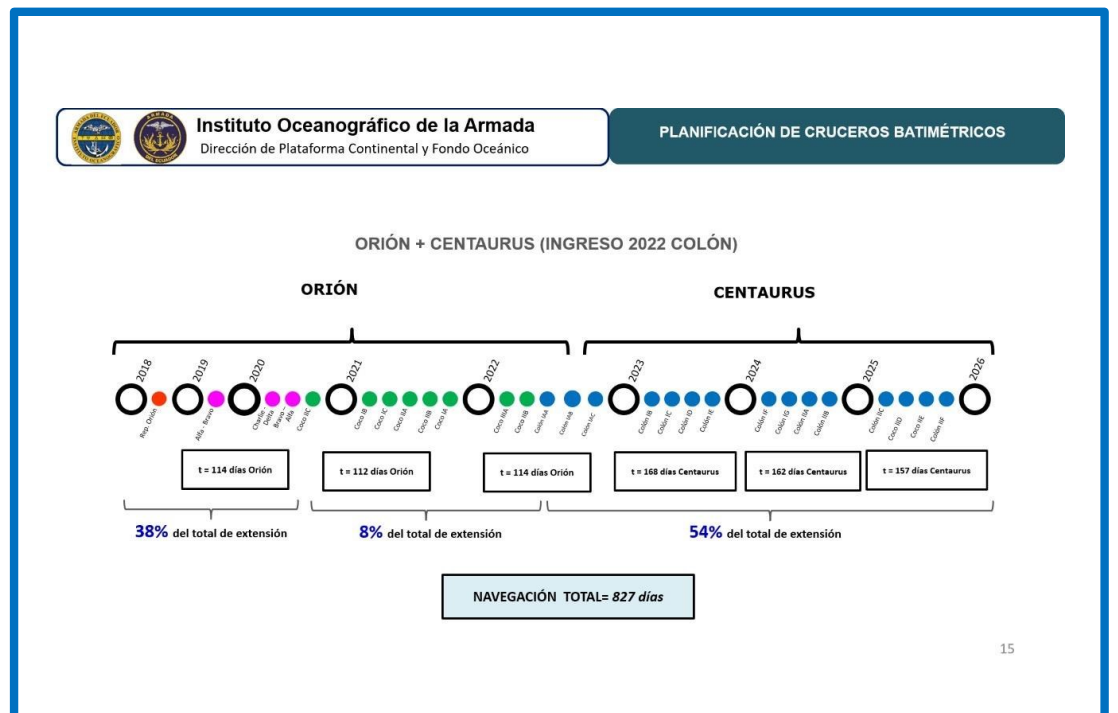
Instituto Oceanográfico de la Armada
Dirección de Plataforma Continental y Fondo Oceánico

PLANIFICACIÓN DE CRUCEROS BATIMÉTRICOS

ORIÓN + CENTAURUS (INGRESO 2022 COLÓN)

ORIÓN

CENTAURUS

2018 2019 2020 2021 2022 2023 2024 2025 2026

Rep. Orión
Alfa - Bravo
Charlie
Delta
Bravo
Alfa
Coco IIC
Coco IB
Coco IC
Coco IIA
Coco IIB
Coco IA
Coco IIIA
Coco IIIB
Colón IIA
Colón IIB
Colón IIC
Colón IB
Colón IC
Colón ID
Colón IE
Colón IF
Colón IG
Colón IIA
Colón IIB
Colón IIC
Coco IID
Coco IIE
Colón IIF

t = 114 días Orión

t = 112 días Orión

t = 114 días Orión

t = 168 días Centaurus

t = 162 días Centaurus

t = 157 días Centaurus

38% del total de extensión

8% del total de extensión

54% del total de extensión

NAVEGACIÓN TOTAL= 827 días

15